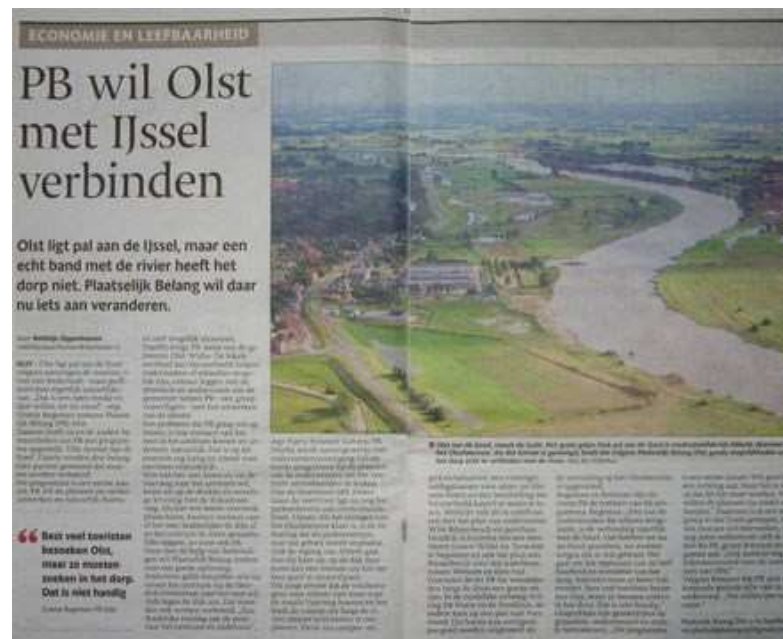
ECONOMIE EN LEEFBAARHEID

PB wil Olst met IJssel verbinden

Olst ligt pal aan de IJssel, maar een echt band met de rivier heeft het dorp niet. Plaatselijk Belang wil daar nu iets aan veranderen.

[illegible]

“Best veel toeristen bezoeken Olst, maar zo moeten zoeken in het dorp. Dat is niet handig

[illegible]

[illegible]